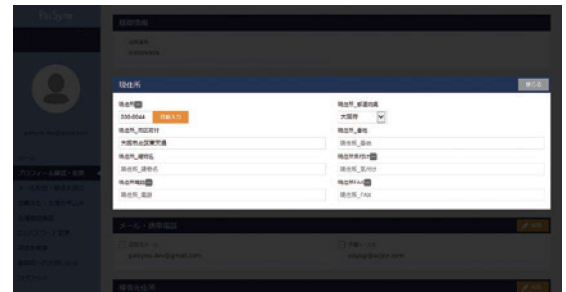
現住所

現住所 530-0044 自動入力

現住所_都道府県 大阪府

現住所_市区町村 大阪市北区東天満

現住所_番地 現住所_番地

現住所_建物名 現住所_建物名

現住所_宛名 現住所_宛名

現住所_電話 現住所_電話

現住所_FAX 現住所_FAX

メール・携帯電話